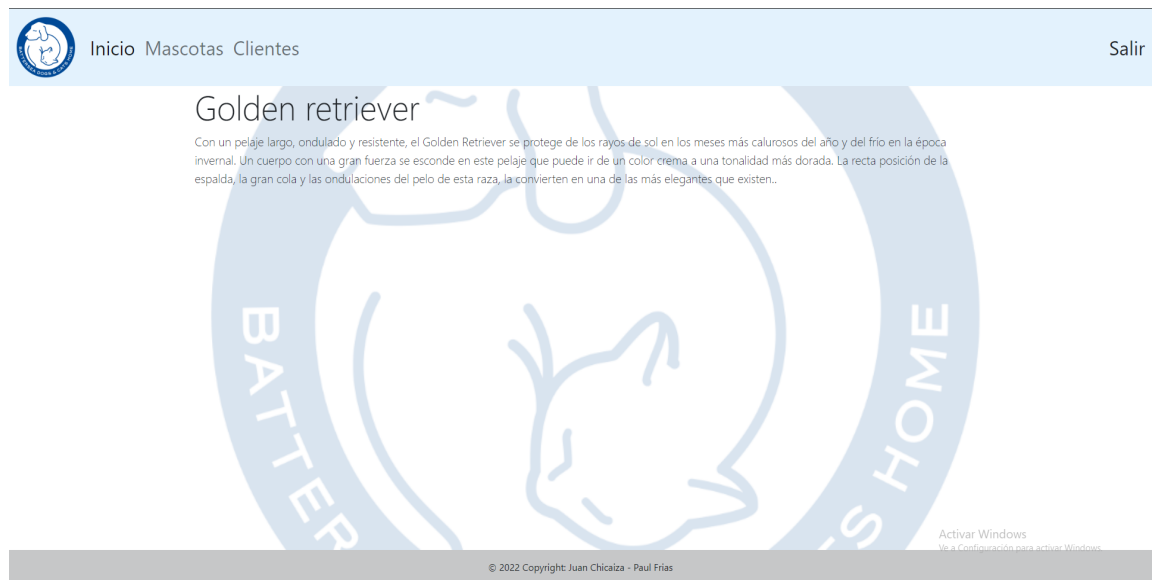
Inicio Mascotas Clientes

Salir

Golden retriever

Con un pelaje largo, ondulado y resistente, el Golden Retriever se protege de los rayos de sol en los meses más calurosos del año y del frío en la época invernal. Un cuerpo con una gran fuerza se esconde en este pelaje que puede ir de un color crema a una tonalidad más dorada. La recta posición de la espalda, la gran cola y las ondulaciones del pelo de esta raza, la convierten en una de las más elegantes que existen..

BATTER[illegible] HOME

Activar Windows
Ve a Configuración para activar Windows

© 2022 Copyright: Juan Chicaiza - Paul Frías